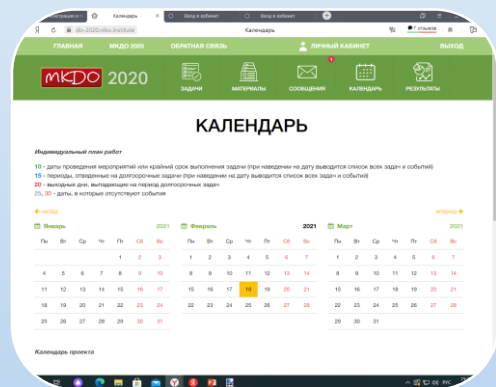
Инструкция к ... Календарь Вход в кабинет Вход в кабинет

mkdo-2020.niko.institute

Календарь

7 отзывов

ГЛАВНАЯ МКДО 2020 ОБРАТНАЯ СВЯЗЬ ЛИЧНЫЙ КАБИНЕТ ВЫХОД

МКДО 2020

ЗАДАЧИ МАТЕРИАЛЫ 1 СООБЩЕНИЯ КАЛЕНДАРЬ РЕЗУЛЬТАТЫ

КАЛЕНДАРЬ

Индивидуальный план работ

10 - даты проведения мероприятий или крайний срок выполнения задачи (при наведении на дату выводится список всех задач и событий)
15 - периоды, отведенные на долгосрочные задачи (при наведении на дату выводится список всех задач и событий)
20 - выходные дни, выпадающие на период долгосрочных задач
25, 30 - даты, в которые отсутствуют события

← назад вперед →

Январь 2021

| Пн | Вт | Ср | Чт | Пт | Сб | Вс |
|---|---|---|---|---|---|---|
| | | | | 1 | 2 | 3 |
| 4 | 5 | 6 | 7 | 8 | 9 | 10 |
| 11 | 12 | 13 | 14 | 15 | 16 | 17 |
| 18 | 19 | 20 | 21 | 22 | 23 | 24 |
| 25 | 26 | 27 | 28 | 29 | 30 | 31 |

Февраль 2021

| Пн | Вт | Ср | Чт | Пт | Сб | Вс |
|---|---|---|---|---|---|---|
| 1 | 2 | 3 | 4 | 5 | 6 | 7 |
| 8 | 9 | 10 | 11 | 12 | 13 | 14 |
| 15 | 16 | 17 | 18 | 19 | 20 | 21 |
| 22 | 23 | 24 | 25 | 26 | 27 | 28 |

Март 2021

| Пн | Вт | Ср | Чт | Пт | Сб | Вс |
|---|---|---|---|---|---|---|
| 1 | 2 | 3 | 4 | 5 | 6 | 7 |
| 8 | 9 | 10 | 11 | 12 | 13 | 14 |
| 15 | 16 | 17 | 18 | 19 | 20 | 21 |
| 22 | 23 | 24 | 25 | 26 | 27 | 28 |
| 29 | 30 | 31 | | | | |

Календарь проекта

РУС